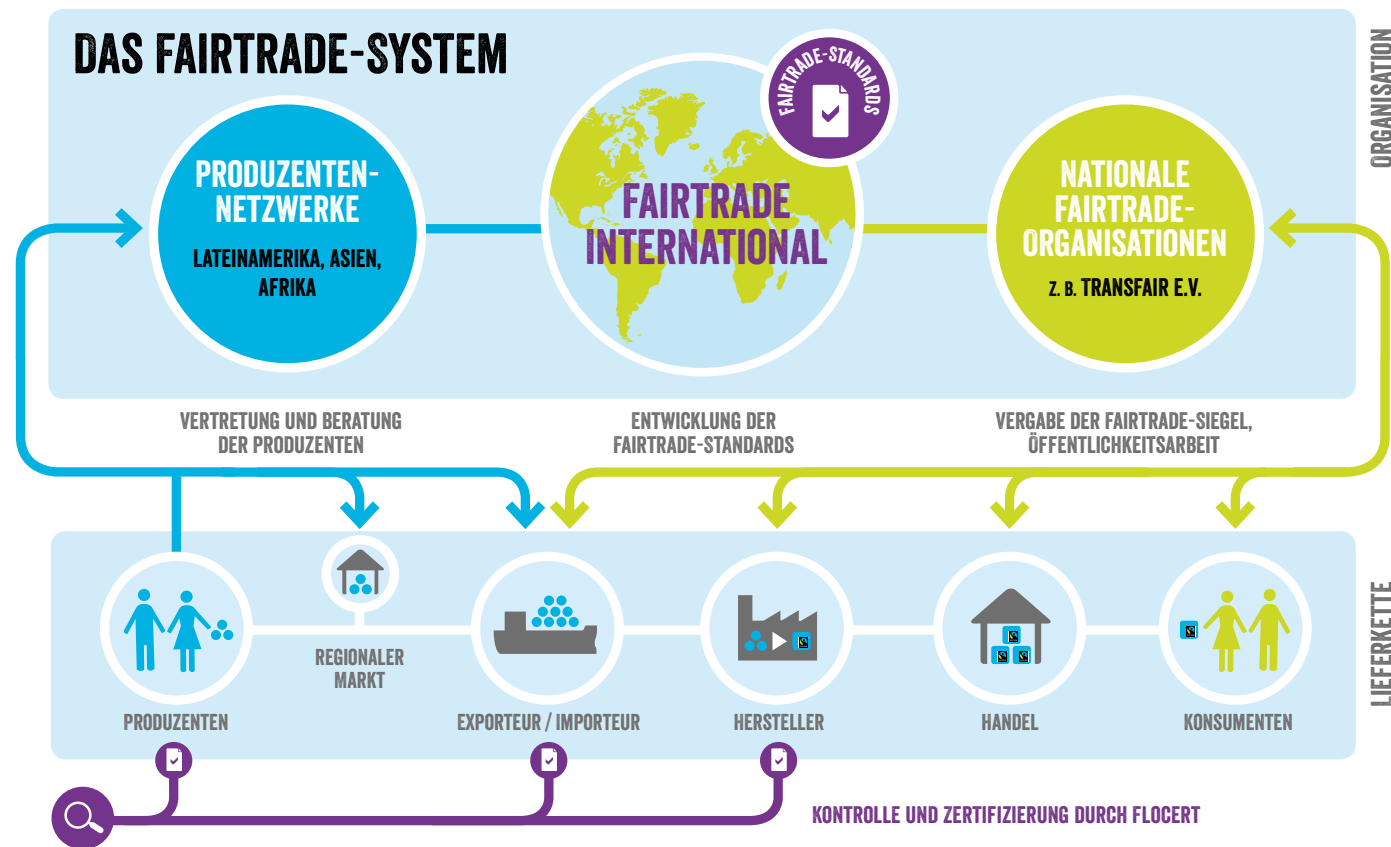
DAS FAIRTRADE-SYSTEM

ORGANISATION

PRODUZENTEN-NETZWERKE

LATEINAMERIKA, ASIEN, AFRIKA

FAIRTRADE-STANDARDS

FAIRTRADE INTERNATIONAL

NATIONALE FAIRTRADE-ORGANISATIONEN

Z. B. TRANSFAIR E.V.

VERTRETUNG UND BERATUNG DER PRODUZENTEN

ENTWICKLUNG DER FAIRTRADE-STANDARDS

VERGABE DER FAIRTRADE-SIEGEL, ÖFFENTLICHKEITSARBEIT

LIEFERKETTE

PRODUZENTEN

REGIONALER MARKT

EXPORTEUR / IMPORTEUR

HERSTELLER

HANDEL

KONSUMENTEN

KONTROLLE UND ZERTIFIZIERUNG DURCH FLOCERT